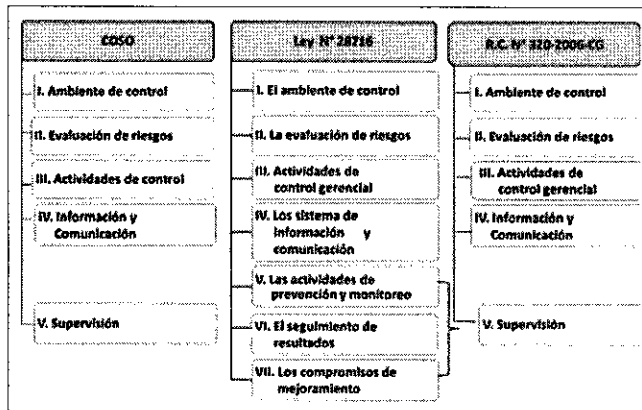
COSO

I. Ambiente de control

II. Evaluación de riesgos

III. Actividades de control

IV. Información y Comunicación

V. Supervisión

Ley N° 28716

I. El ambiente de control

II. La evaluación de riesgos

III. Actividades de control gerencial

IV. Los sistema de información y comunicación

V. Las actividades de prevención y monitoreo

VI. El seguimiento de resultados

VII. Los compromisos de mejoramiento

R.C. N° 320-2006-CG

I. Ambiente de control

II. Evaluación de riesgos

III. Actividades de control gerencial

IV. Información y Comunicación

V. Supervisión